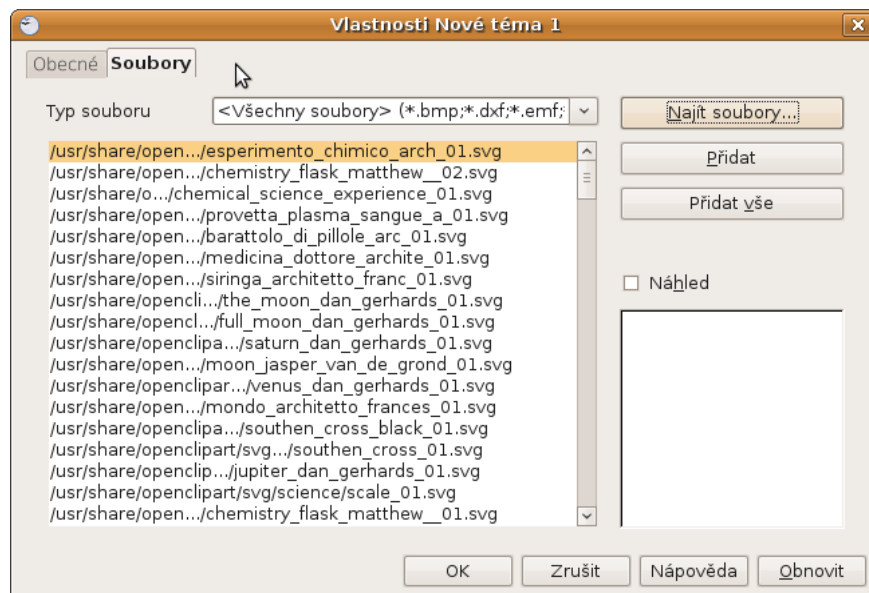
Vlastnosti Nové téma 1

Obecné Soubory

Typ souboru <Všechny soubory> (*.bmp;*.dxf;*.emf;

Najít soubory...

Přidat

Přidat vše

Náhled

/usr/share/open.../esperimento_chimico_arch_01.svg
/usr/share/open.../chemistry_flask_matthew__02.svg
/usr/share/o.../chemical_science_experience_01.svg
/usr/share/open.../provetta_plasma_sangue_a_01.svg
/usr/share/open.../barattolo_di_pillole_arc_01.svg
/usr/share/open.../medicina_dottore_archite_01.svg
/usr/share/open.../siringa_architetto_franc_01.svg
/usr/share/opencli.../the_moon_dan_gerhards_01.svg
/usr/share/opencl.../full_moon_dan_gerhards_01.svg
/usr/share/openclipa.../saturn_dan_gerhards_01.svg
/usr/share/open.../moon_jasper_van_de_grond_01.svg
/usr/share/openclipar.../venus_dan_gerhards_01.svg
/usr/share/open.../mondo_architetto_frances_01.svg
/usr/share/openclipa.../southen_cross_black_01.svg
/usr/share/openclipart/svg.../southen_cross_01.svg
/usr/share/openclip.../jupiter_dan_gerhards_01.svg
/usr/share/openclipart/svg/science/scale_01.svg
/usr/share/open.../chemistry_flask_matthew__01.svg

OK Zrušit Nápověda Obnovit